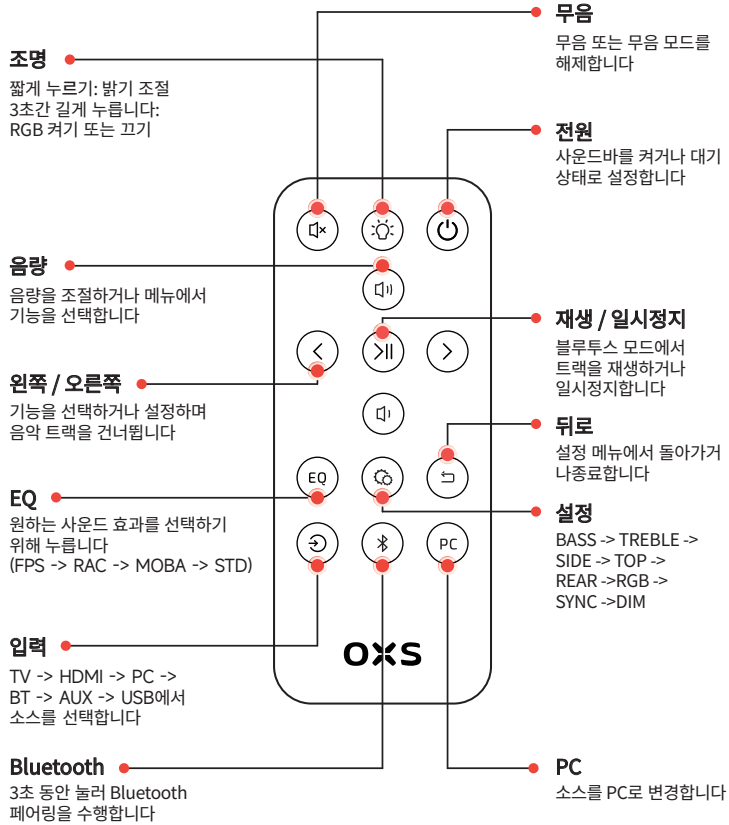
무음
무음 또는 무음 모드를 해제합니다

조명
짧게 누르기: 밝기 조절
3초간 길게 누릅니다: RGB 켜기 또는 끄기

전원
사운드바를 켜거나 대기 상태로 설정합니다

음량
음량을 조절하거나 메뉴에서 기능을 선택합니다

재생 / 일시정지
블루투스 모드에서 트랙을 재생하거나 일시정지합니다

왼쪽 / 오른쪽
기능을 선택하거나 설정하며 음악 트랙을 건너뜁니다

뒤로
설정 메뉴에서 돌아가거 나종료합니다

EQ
원하는 사운드 효과를 선택하기 위해 누릅니다
(FPS -> RAC -> MOBA -> STD)

설정
BASS -> TREBLE -> SIDE -> TOP -> REAR ->RGB -> SYNC ->DIM

입력
TV -> HDMI -> PC -> BT -> AUX -> USB에서 소스를 선택합니다

Bluetooth
3초 동안 눌러 Bluetooth 페어링을 수행합니다

PC
소스를 PC로 변경합니다

EQ
PC
OXS